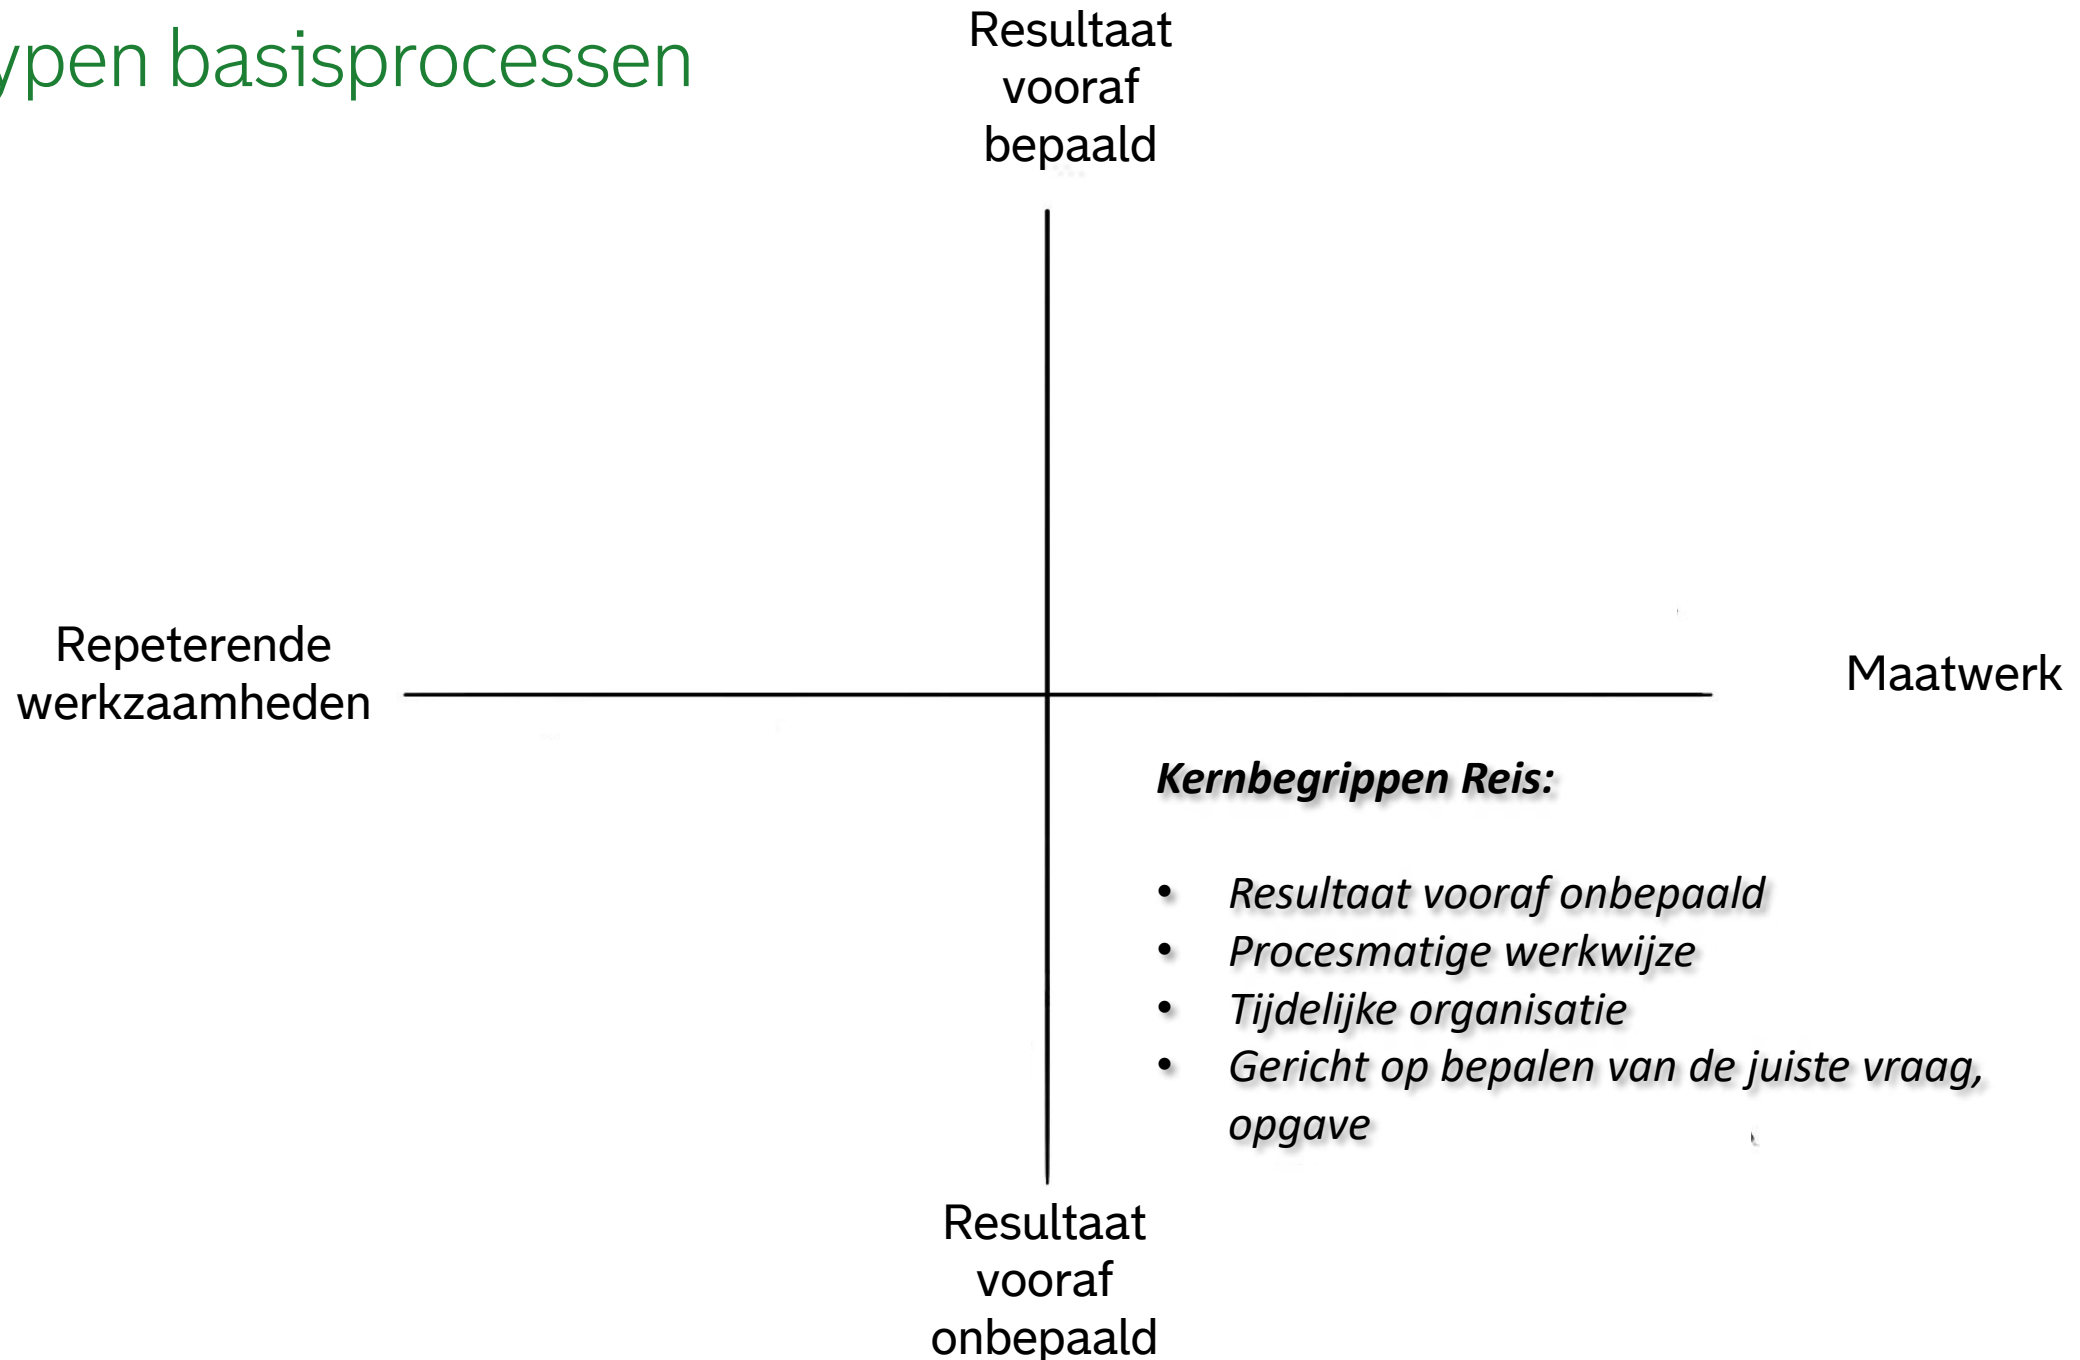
ypen basisprocessen

Resultaat vooraf bepaald

Repeterende werkzaamheden

Maatwerk

***Kernbegrippen Reis:***

- *Resultaat vooraf onbepaald*
- *Procesmatige werkwijze*
- *Tijdelijke organisatie*
- *Gericht op bepalen van de juiste vraag, opgave*

Resultaat vooraf onbepaald